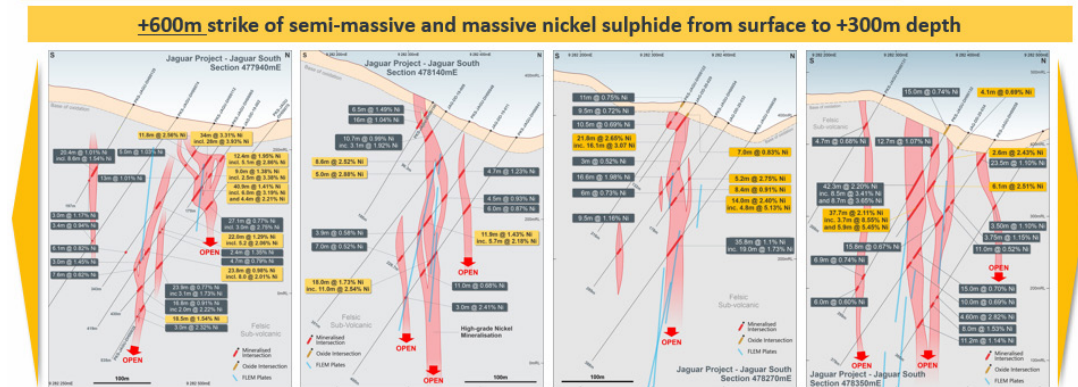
+600m strike of semi-massive and massive nickel sulphide from surface to +300m depth

S N
Jaguar Project - Jaguar South
Section 477940mE
Base of oxidation
20.4m @ 1.01% Ni
incl. 8.8m @ 1.84% Ni
5.9m @ 1.03% Ni
15m @ 1.01% Ni
11.8m @ 2.56% Ni
34m @ 3.31% Ni
incl. 29m @ 3.93% Ni
12.4m @ 1.95% Ni
incl. 5.1m @ 2.86% Ni
9.0m @ 1.39% Ni
incl. 2.5m @ 3.38% Ni
40.8m @ 1.41% Ni
incl. 6.9m @ 3.19% Ni
and 4.4m @ 2.21% Ni
27.1m @ 0.77% Ni
incl. 3.0m @ 2.75% Ni
22.0m @ 1.29% Ni
incl. 5.2 @ 2.96% Ni
2.4m @ 1.30% Ni
4.1m @ 0.79% Ni
23.8m @ 0.98% Ni
incl. 8.0 @ 2.01% Ni
3.0m @ 1.17% Ni
3.6m @ 0.94% Ni
6.1m @ 0.82% Ni
3.0m @ 0.45% Ni
7.8m @ 0.62% Ni
23.0m @ 0.77% Ni
inc. 3.0m @ 1.73% Ni
16.6m @ 0.91% Ni
inc. 2.0m @ 2.22% Ni
18.5m @ 1.54% Ni
3.0m @ 2.32% Ni
OPEN
OPEN
Felsic Sub-volcanic
100m

Jaguar Project - Jaguar South
Section 478140mE
6.5m @ 1.49% Ni
16m @ 1.04% Ni
10.7m @ 0.99% Ni
inc. 3.1m @ 1.92% Ni
8.6m @ 2.52% Ni
5.0m @ 2.88% Ni
4.7m @ 1.23% Ni
4.5m @ 0.93% Ni
6.0m @ 0.67% Ni
3.9m @ 0.58% Ni
7.0m @ 0.52% Ni
11.9m @ 1.43% Ni
inc. 5.7m @ 2.18% Ni
OPEN
18.0m @ 1.73% Ni
incl. 11.0m @ 2.54% Ni
10.0m @ 0.68% Ni
3.0m @ 2.41% Ni
Felsic Sub-Volcanic
High-grade Nickel Mineralisation
OPEN
OPEN
Mineralised Intersection
Oxide Intersection
FLEM Plates
100m

S N
11m @ 0.75% Ni
8.9m @ 0.72% Ni
10.5m @ 0.69% Ni
21.8m @ 2.65% Ni
inc. 16.1m @ 3.07 Ni
3m @ 0.52% Ni
16.6m @ 1.98% Ni
6m @ 0.73% Ni
9.5m @ 1.16% Ni
7.0m @ 0.83% Ni
5.2m @ 2.75% Ni
8.4m @ 0.91% Ni
14.0m @ 2.49% Ni
inc. 4.8m @ 5.13% Ni
35.8m @ 1.1% Ni
inc. 19.0m @ 1.73% Ni
Felsic Sub-volcanic
Mineralised Intersection
Oxide Intersection
FLEM Plates
Jaguar Project - Jaguar South
Section 478270mE

S N
15.0m @ 0.74% Ni
4.1m @ 0.69% Ni
Felsic Sub-volcanic
4.7m @ 0.68% Ni
12.7m @ 1.07% Ni
2.6m @ 2.43% Ni
23.5m @ 1.10% Ni
6.1m @ 2.51% Ni
42.3m @ 2.20% Ni
inc. 8.5m @ 3.41% Ni
and 8.7m @ 3.65% Ni
37.7m @ 2.11% Ni
inc. 3.7m @ 8.05% Ni
and 5.9m @ 5.45% Ni
3.50m @ 1.10% Ni
3.75m @ 1.15% Ni
11.0m @ 0.52% Ni
15.8m @ 0.67% Ni
6.9m @ 0.74% Ni
OPEN
15.00m @ 0.70% Ni
10.0m @ 0.69% Ni
8.0m @ 0.60% Ni
4.60m @ 2.82% Ni
8.0m @ 1.53% Ni
11.2m @ 1.14% Ni
OPEN
OPEN
Mineralised Intersection
Oxide Intersection
FLEM Plates
Jaguar Project - Jaguar South
Section 478350mE